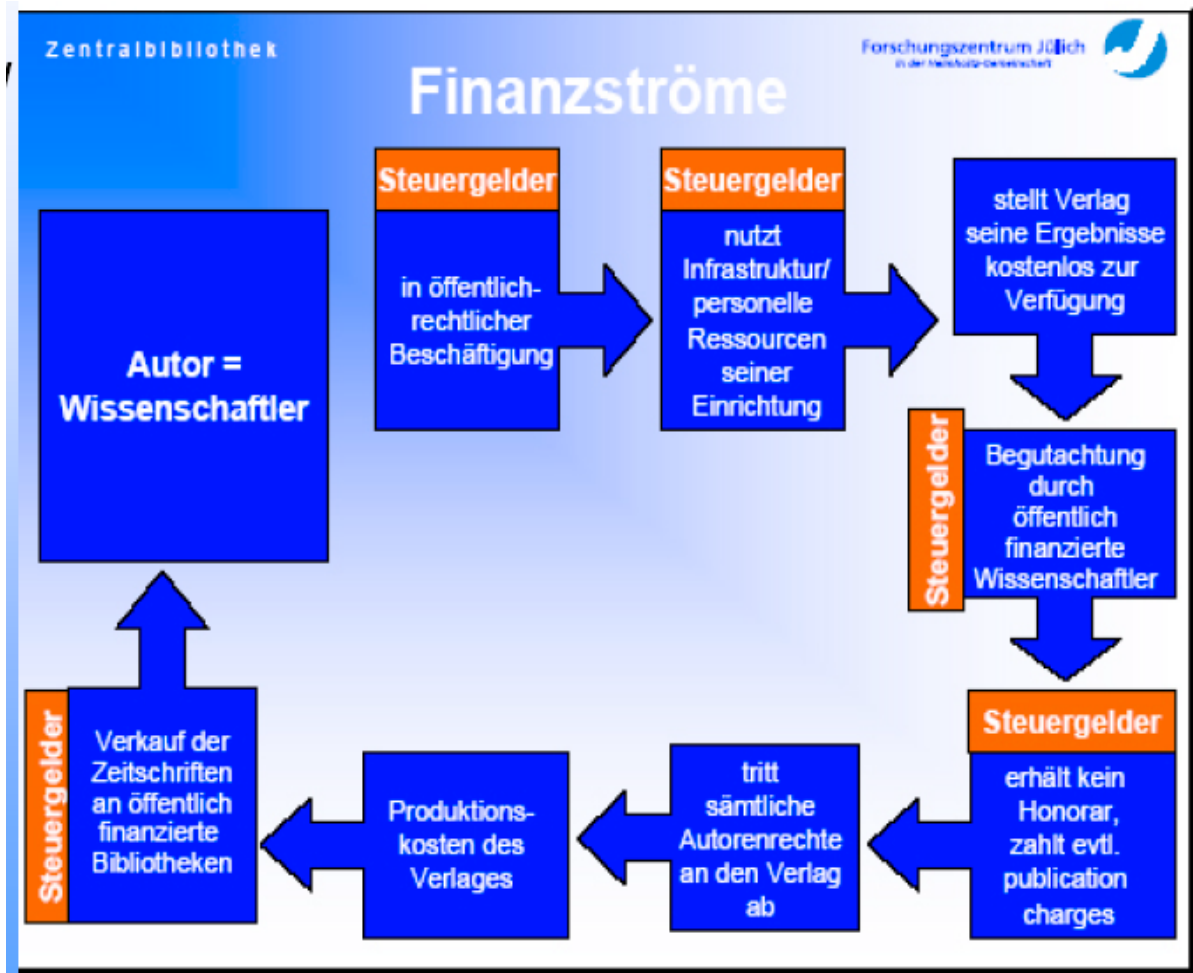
Zentralbibliothek

Forschungszentrum Jülich
in der Helmholtz-Gemeinschaft

Finanzströme

Autor = Wissenschaftler

Steuergelder

in öffentlich-rechtlicher Beschäftigung

Steuergelder

nutzt Infrastruktur/ personelle Ressourcen seiner Einrichtung

stellt Verlag seine Ergebnisse kostenlos zur Verfügung

Steuergelder

Begutachtung durch öffentlich finanzierte Wissenschaftler

Steuergelder

erhält kein Honorar, zahlt evtl. publication charges

tritt sämtliche Autorenrechte an den Verlag ab

Produktions-kosten des Verlages

Steuergelder

Verkauf der Zeitschriften an öffentlich finanzierte Bibliotheken